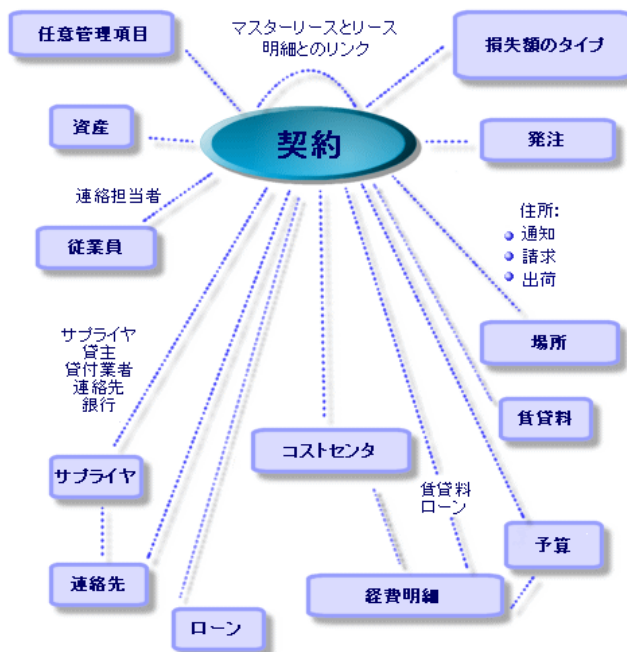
任意管理項目

マスターリースとリース明細とのリンク

損失額のタイプ

資産

契約

発注

連絡担当者

従業員

住所:
通知
請求
出荷

サプライヤ
貸主
貸付業者
連絡先
銀行

場所

賃貸料

コストセンタ

サプライヤ

賃貸料
ローン

予算

連絡先

経費明細

ローン